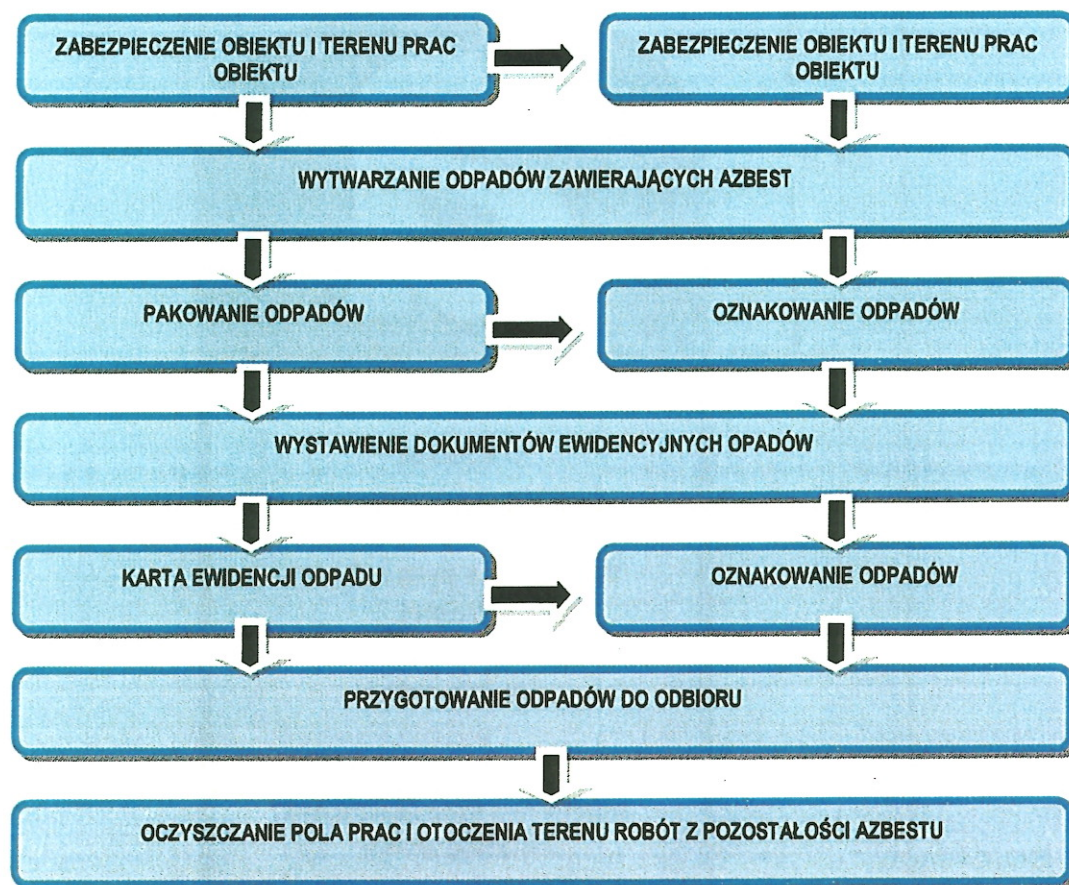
ZABEZPIECZENIE OBIEKTU I TERENU PRAC OBIEKTU

ZABEZPIECZENIE OBIEKTU I TERENU PRAC OBIEKTU

WYTWARZANIE ODPADÓW ZAWIERAJĄCYCH AZBEST

PAKOWANIE ODPADÓW

OZNAKOWANIE ODPADÓW

WYSTAWIENIE DOKUMENTÓW EWIDENCYJNYCH OPADÓW

KARTA EWIDENCJI ODPADU

OZNAKOWANIE ODPADÓW

PRZYGOTOWANIE ODPADÓW DO ODBIORU

OCZYSZCZANIE POLA PRAC I OTOCZENIA TERENU ROBÓT Z POZOSTAŁOŚCI AZBESTU